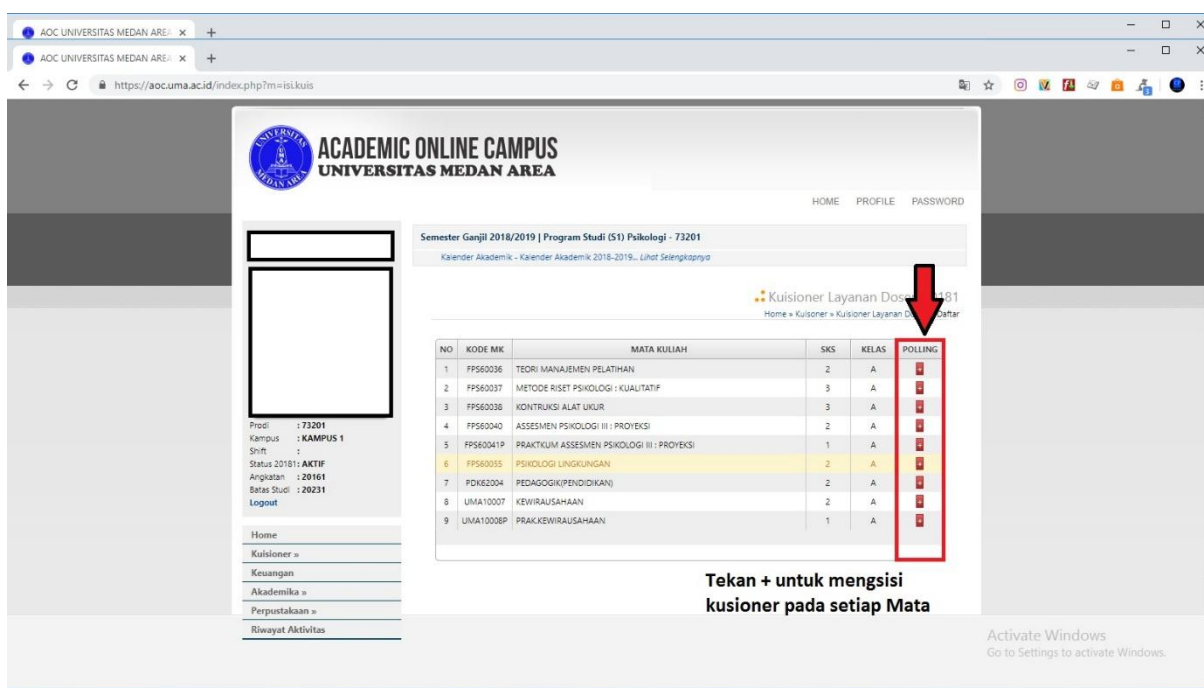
AOC UNIVERSITAS MEDAN AREA ×
AOC UNIVERSITAS MEDAN AREA ×
https://aoc.uma.ac.id/index.php?m=isi.kuis

ACADEMIC ONLINE CAMPUS
UNIVERSITAS MEDAN AREA

HOME PROFILE PASSWORD

Semester Ganjil 2018/2019 | Program Studi (S1) Psikologi - 73201
Kalender Akademik - Kalender Akademik 2018-2019... Lihat Selengkapnya

Kuisioner Layanan Dos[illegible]181
Home » Kuisoner » Kuisioner Layanan D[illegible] Daftar

| NO | KODE MK | MATA KULIAH | SKS | KELAS | POLLING |
|---|---|---|---|---|---|
| 1 | FPS60036 | TEORI MANAJEMEN PELATIHAN | 2 | A | + |
| 2 | FPS60037 | METODE RISET PSIKOLOGI : KUALITATIF | 3 | A | + |
| 3 | FPS60038 | KONTRUKSI ALAT UKUR | 3 | A | + |
| 4 | FPS60040 | ASSESMEN PSIKOLOGI III : PROYEKSI | 2 | A | + |
| 5 | FPS60041P | PRAKTKUM ASSESMEN PSIKOLOGI III : PROYEKSI | 1 | A | + |
| 6 | FPS60055 | PSIKOLOGI LINGKUNGAN | 2 | A | + |
| 7 | PDK62004 | PEDAGOGIK(PENDIDIKAN) | 2 | A | + |
| 8 | UMA10007 | KEWIRAUSAHAAN | 2 | A | + |
| 9 | UMA10008P | PRAK.KEWIRAUSAHAAN | 1 | A | + |

Prodi : 73201
Kampus : KAMPUS 1
Shift :
Status 20181: AKTIF
Angkatan : 20161
Batas Studi : 20231
Logout

Home
Kuisioner »
Keuangan
Akademika »
Perpustakaan »
Riwayat Aktivitas

Tekan + untuk mengsisi kusioner pada setiap Mata

Activate Windows
Go to Settings to activate Windows.